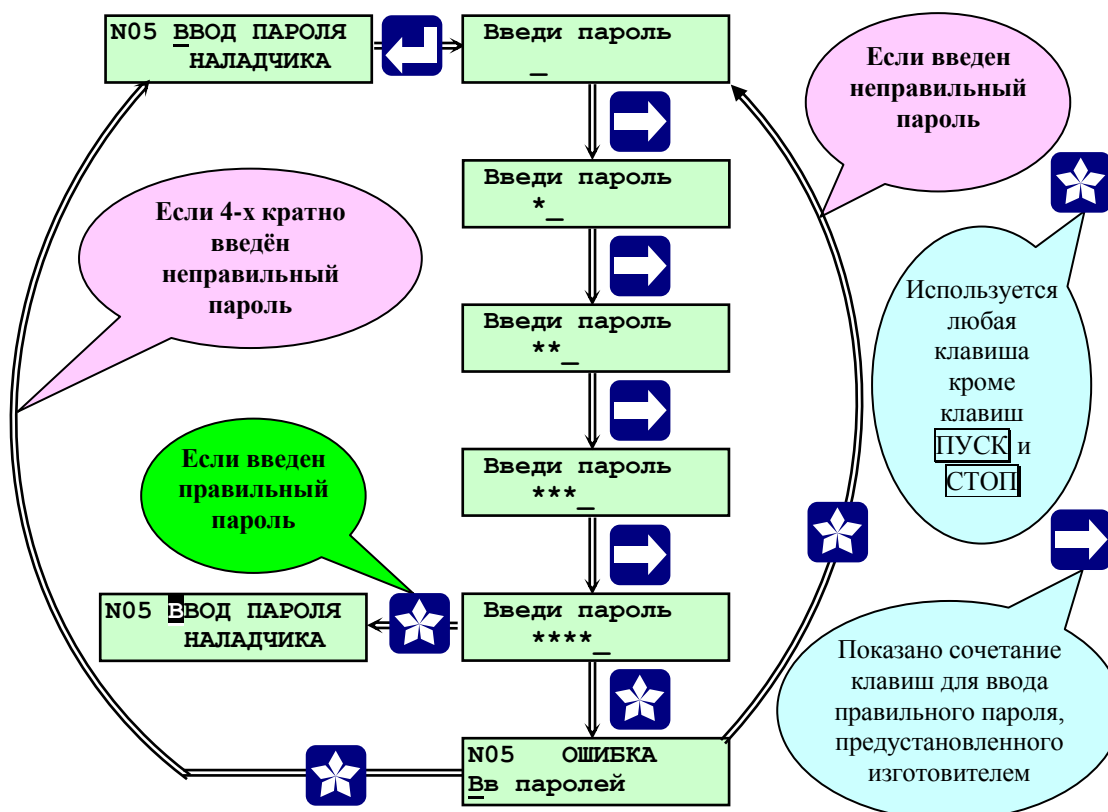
N05 ВВОД ПАРОЛЯ НАЛАДЧИКА

Введи пароль
_

Если введен неправильный пароль

Введи пароль
*_

Если 4-х кратно введён неправильный пароль

Введи пароль
**_

Используется любая клавиша кроме клавиш ПУСК и СТОП

Введи пароль
***_

Если введен правильный пароль

N05 ВВОД ПАРОЛЯ НАЛАДЧИКА

Введи пароль
****_

Показано сочетание клавиш для ввода правильного пароля, предустановленного изготовителем

N05 ОШИБКА
Вв паролей